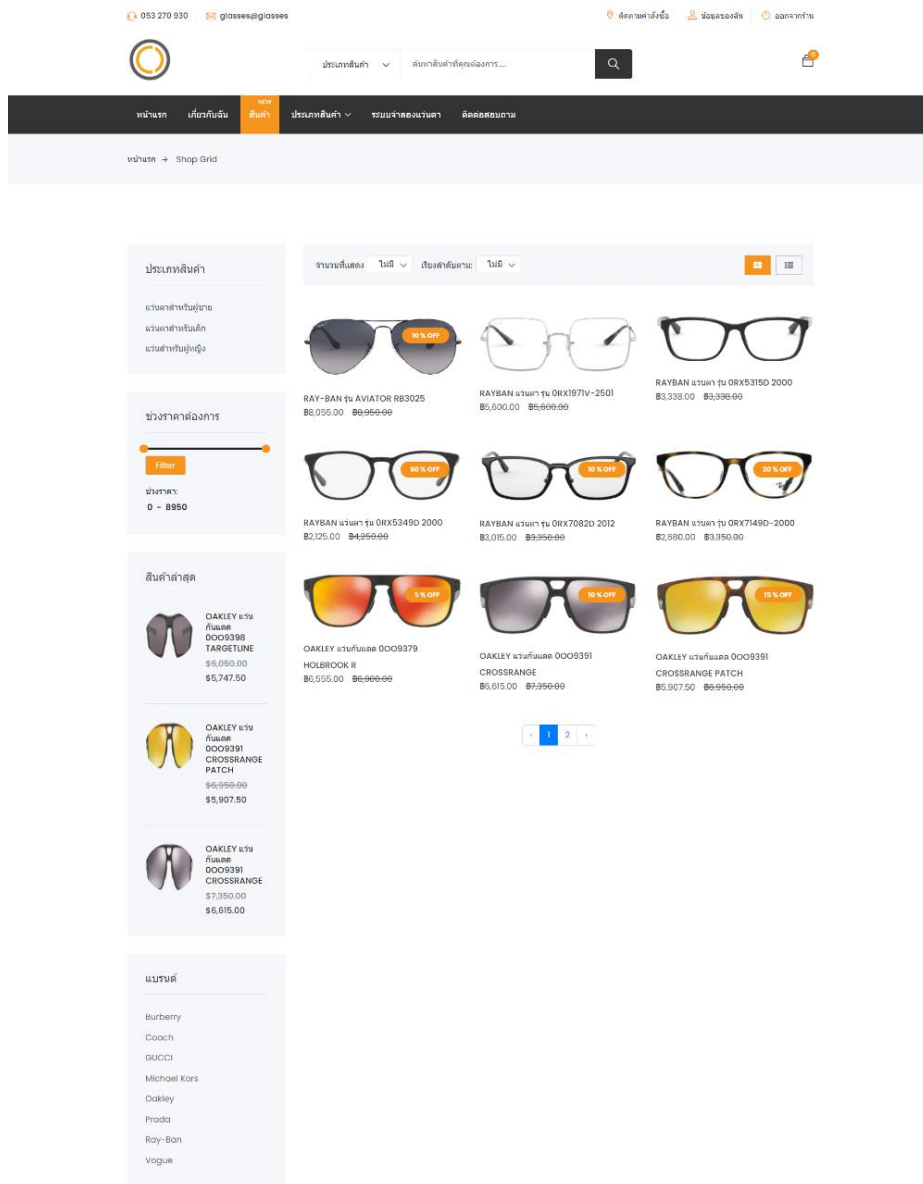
053 270 930 glasses@glasses

ติดตามคำสั่งซื้อ ข้อมูลของฉัน ออกจากระบบ

ประเภทสินค้า ค้นหาสินค้าที่คุณต้องการ....

0

หน้าแรก เกี่ยวกับฉัน NEW สินค้า ประเภทสินค้า ระบบจำลองแว่นตา ติดต่อสอบถาม

หน้าแรก → Shop Grid

ประเภทสินค้า

แว่นตาสำหรับผู้ชาย
แว่นตาสำหรับเด็ก
แว่นสำหรับผู้หญิง

ช่วงราคาต้องการ

Filter

ช่วงราคา:
0 - 8950

สินค้าล่าสุด

OAKLEY แว่นกันแดด 0OO9398 TARGETLINE
$6,050.00
$5,747.50

OAKLEY แว่นกันแดด 0OO9391 CROSSRANGE PATCH
$6,950.00
$5,907.50

OAKLEY แว่นกันแดด 0OO9391 CROSSRANGE
$7,350.00
$6,615.00

แบรนด์

Burberry
Coach
GUCCI
Michael Kors
Oakley
Prada
Ray-Ban
Vogue

จำนวนที่แสดง ไม่มี เรียงลำดับตาม: ไม่มี

10 % OFF
RAY-BAN รุ่น AVIATOR RB3025
฿8,055.00 ฿8,950.00

RAYBAN แว่นตา รุ่น 0RX1971V-2501
฿5,600.00 ฿5,600.00

RAYBAN แว่นตา รุ่น 0RX5315D 2000
฿3,338.00 ฿3,338.00

50 % OFF
RAYBAN แว่นตา รุ่น 0RX5349D 2000
฿2,125.00 ฿4,250.00

10 % OFF
RAYBAN แว่นตา รุ่น 0RX7082D 2012
฿3,015.00 ฿3,350.00

20 % OFF
RAYBAN แว่นตา รุ่น 0RX7149D-2000
฿2,680.00 ฿3,350.00

5 % OFF
OAKLEY แว่นกันแดด 0OO9379 HOLBROOK R
฿6,555.00 ฿6,900.00

10 % OFF
OAKLEY แว่นกันแดด 0OO9391 CROSSRANGE
฿6,615.00 ฿7,350.00

15 % OFF
OAKLEY แว่นกันแดด 0OO9391 CROSSRANGE PATCH
฿5,907.50 ฿6,950.00

‹ 1 2 ›